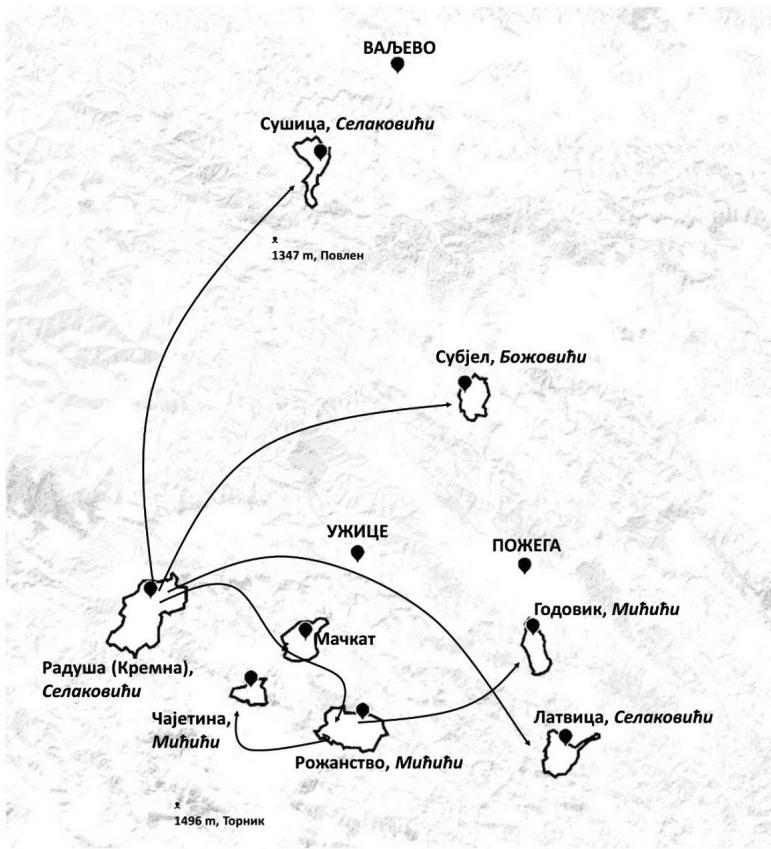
ВАЉЕВО

Сушица, *Селаковићи*

1347 m, Повлен

Субјел, *Божовићи*

УЖИЦЕ

ПОЖЕГА

Годовик, *Мићићи*

Мачкат

Радуша (Кремна), *Селаковићи*

Чајетина, *Мићићи*

Латвица, *Селаковићи*

Рожанство, *Мићићи*

1496 m, Торник